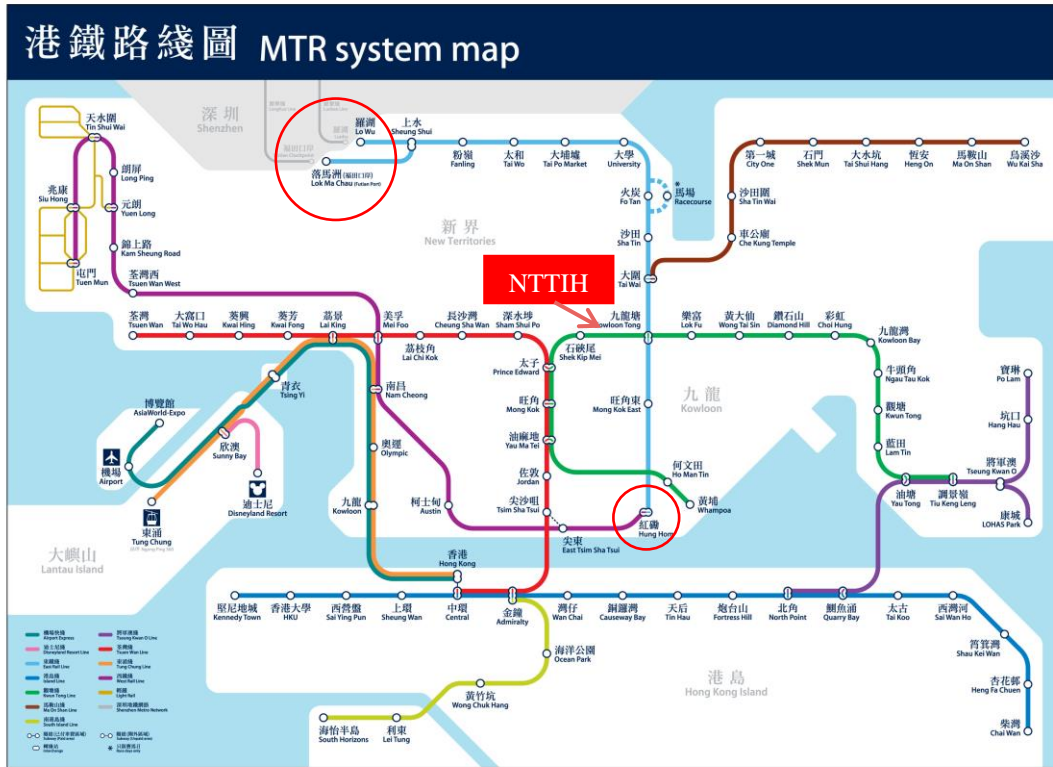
港鐵路綫圖 MTR system map

深圳
Shenzhen

羅湖
Lo Wu
上水
Sheung Shui
落馬洲 (福田口岸)
Lok Ma Chau (Futian Port)
粉嶺
Fanling
太和
Tai Wo
大埔墟
Tai Po Market
大學
University
火炭
Fo Tan
馬場
Racecourse
沙田
Sha Tin
大圍
Tai Wai
新界
New Territories

天水圍
Tin Shui Wai
朗屏
Long Ping
元朗
Yuen Long
兆康
Siu Hong
錦上路
Kam Sheung Road
屯門
Tuen Mun
荃灣西
Tsuen Wan West

第一城
City One
石門
Shek Mun
大水坑
Tai Shui Hang
恆安
Heng On
馬鞍山
Ma On Shan
烏溪沙
Wu Kai Sha
沙田圍
Sha Tin Wai
車公廟
Che Kung Temple

NTTIH

荃灣
Tsuen Wan
大窩口
Tai Wo Hau
葵興
Kwai Hing
葵芳
Kwai Fong
荔景
Lai King
美孚
Mei Foo
荔枝角
Lai Chi Kok
長沙灣
Cheung Sha Wan
深水埗
Sham Shui Po
石硤尾
Shek Kip Mei
九龍塘
Kowloon Tong
樂富
Lok Fu
黃大仙
Wong Tai Sin
鑽石山
Diamond Hill
彩虹
Choi Hung
九龍灣
Kowloon Bay
牛頭角
Ngau Tau Kok
觀塘
Kwun Tong
藍田
Lam Tin
油塘
Yau Tong
調景嶺
Tiu Keng Leng
將軍澳
Tseung Kwan O
寶琳
Po Lam
坑口
Hang Hau
康城
LOHAS Park

太子
Prince Edward
旺角
Mong Kok
旺角東
Mong Kok East
九龍
Kowloon
油麻地
Yau Ma Tei
佐敦
Jordan
何文田
Ho Man Tin
黃埔
Whampoa
尖沙咀
Tsim Sha Tsui
尖東
East Tsim Sha Tsui
紅磡
Hung Hom
南昌
Nam Cheong
奧運
Olympic
柯士甸
Austin
九龍
Kowloon

青衣
Tsing Yi
博覽館
AsiaWorld-Expo
機場
Airport
欣澳
Sunny Bay
迪士尼
Disneyland Resort
東涌
Tung Chung
大嶼山
Lantau Island

香港
Hong Kong
堅尼地城
Kennedy Town
香港大學
HKU
西營盤
Sai Ying Pun
上環
Sheung Wan
中環
Central
金鐘
Admiralty
灣仔
Wan Chai
銅鑼灣
Causeway Bay
天后
Tin Hau
炮台山
Fortress Hill
北角
North Point
鰂魚涌
Quarry Bay
太古
Tai Koo
西灣河
Sai Wan Ho
筲箕灣
Shau Kei Wan
杏花邨
Heng Fa Chuen
柴灣
Chai Wan
海洋公園
Ocean Park
黃竹坑
Wong Chuk Hang
利東
Lei Tung
海怡半島
South Horizons
港島
Hong Kong Island

機場快綫 Airport Express
迪士尼綫 Disneyland Resort Line
東鐵綫 East Rail Line
港島綫 Island Line
觀塘綫 Kwun Tong Line
馬鞍山綫 Ma On Shan Line
南港島綫 South Island Line
將軍澳綫 Tseung Kwan O Line
荃灣綫 Tsuen Wan Line
東涌綫 Tung Chung Line
西鐵綫 West Rail Line
輕鐵 Light Rail
深圳地鐵路網 Shenzhen Metro Network